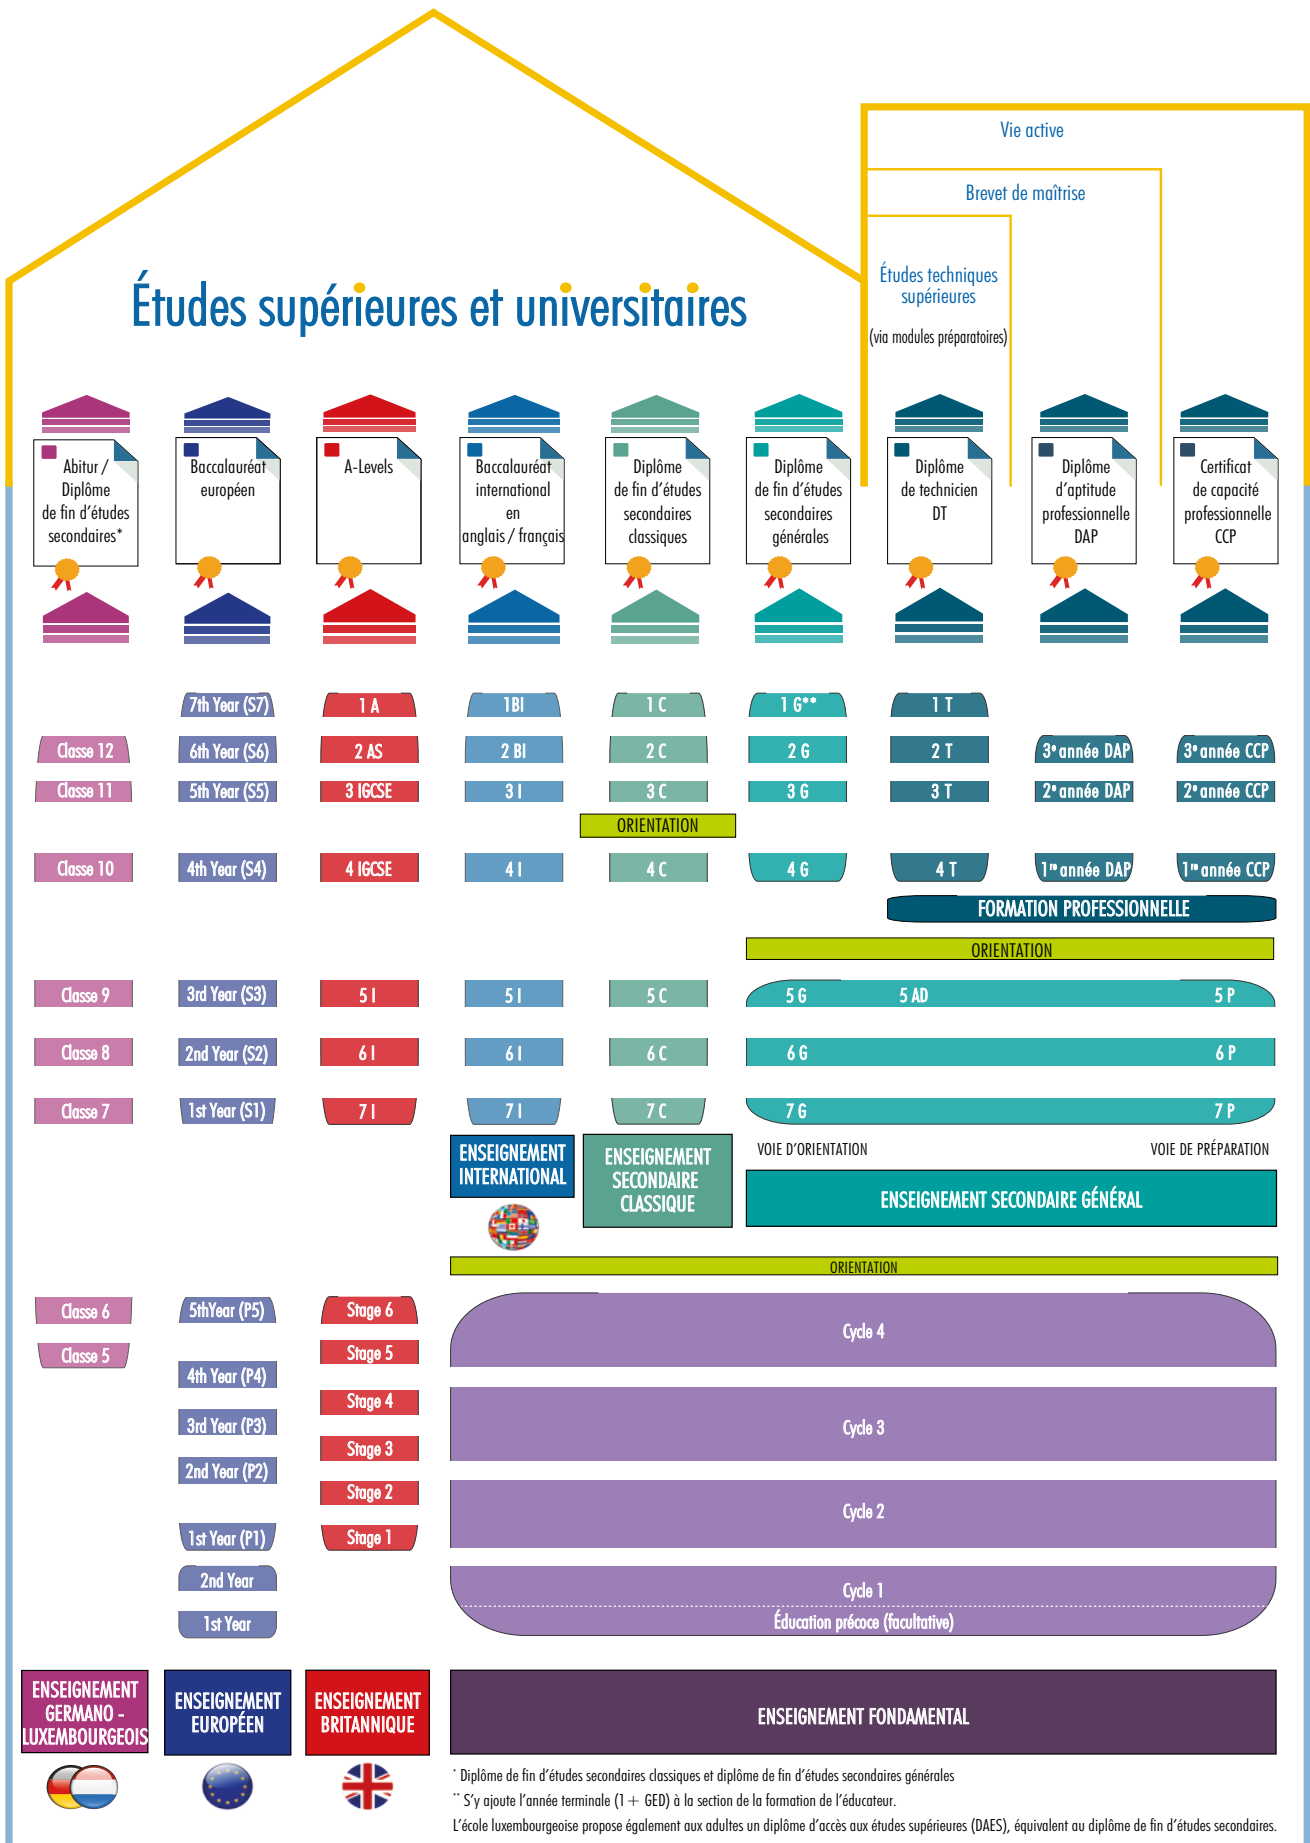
Vie active

Brevet de maîtrise

Études techniques supérieures

(via modules préparatoires)

Études supérieures et universitaires

Abitur / Diplôme de fin d'études secondaires*

Baccalauréat européen

A-Levels

Baccalauréat international en anglais / français

Diplôme de fin d'études secondaires classiques

Diplôme de fin d'études secondaires générales

Diplôme de technicien DT

Diplôme d'aptitude professionnelle DAP

Certificat de capacité professionnelle CCP

7th Year (S7)
1 A
1 BI
1 C
1 G**
1 T

Classe 12
6th Year (S6)
2 AS
2 BI
2 C
2 G
2 T
3e année DAP
3e année CCP

Classe 11
5th Year (S5)
3 IGCSE
3 I
3 C
3 G
3 T
2e année DAP
2e année CCP

ORIENTATION

Classe 10
4th Year (S4)
4 IGCSE
4 I
4 C
4 G
4 T
1re année DAP
1re année CCP

FORMATION PROFESSIONNELLE

ORIENTATION

Classe 9
3rd Year (S3)
5 I
5 I
5 C
5 G
5 AD
5 P

Classe 8
2nd Year (S2)
6 I
6 I
6 C
6 G
6 P

Classe 7
1st Year (S1)
7 I
7 I
7 C
7 G
7 P

ENSEIGNEMENT INTERNATIONAL

ENSEIGNEMENT SECONDAIRE CLASSIQUE

VOIE D'ORIENTATION

VOIE DE PRÉPARATION

ENSEIGNEMENT SECONDAIRE GÉNÉRAL

ORIENTATION

Classe 6
5thYear (P5)
Stage 6
Cycle 4

Classe 5
Stage 5
4th Year (P4)
Stage 4
3rd Year (P3)
Cycle 3
Stage 3
2nd Year (P2)
Stage 2
Cycle 2
1st Year (P1)
Stage 1
2nd Year
Cycle 1
Éducation précoce (facultative)
1st Year

ENSEIGNEMENT GERMANO - LUXEMBOURGEOIS

ENSEIGNEMENT EUROPÉEN

ENSEIGNEMENT BRITANNIQUE

ENSEIGNEMENT FONDAMENTAL

* Diplôme de fin d'études secondaires classiques et diplôme de fin d'études secondaires générales

** S'y ajoute l'année terminale (1 + GED) à la section de la formation de l'éducateur.

L'école luxembourgeoise propose également aux adultes un diplôme d'accès aux études supérieures (DAES), équivalent au diplôme de fin d'études secondaires.